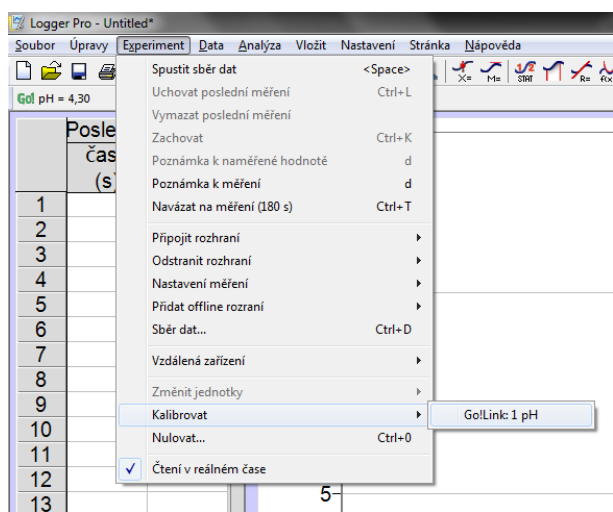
Logger Pro - Untitled*

Soubor Úpravy Experiment Data Analýza Vložit Nastavení Stránka Nápověda

Go! pH = 4,30

Posle čas (s)

1
2
3
4
5
6
7
8
9
10
11
12
13

Spustit sběr dat <Space>
Uchovat poslední měření Ctrl+L
Vymazat poslední měření
Zachovat Ctrl+K
Poznámka k naměřené hodnotě d
Poznámka k měření d
Navázat na měření (180 s) Ctrl+T
Připojit rozhraní
Odstranit rozhraní
Nastavení měření
Přidat offline rozraní
Sběr dat... Ctrl+D
Vzdálená zařízení
Změnit jednotky
Kalibrovat
Nulovat... Ctrl+0
✓ Čtení v reálném čase

Go!Link: 1 pH

X= M= STAT R= f(x)

5